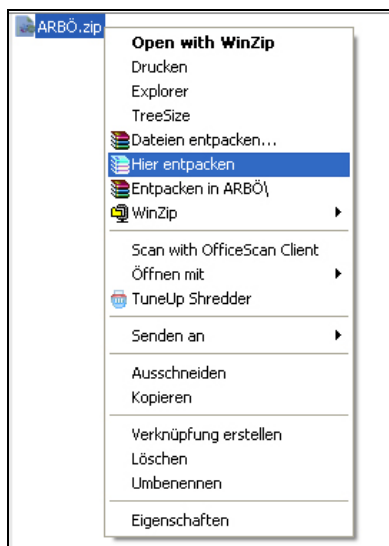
ARBÖ.zip

Open with WinZip
Drucken
Explorer
TreeSize
Dateien entpacken...
Hier entpacken
Entpacken in ARBÖ\
WinZip

Scan with OfficeScan Client
Öffnen mit
TuneUp Shredder

Senden an

Ausschneiden
Kopieren

Verknüpfung erstellen
Löschen
Umbenennen

Eigenschaften